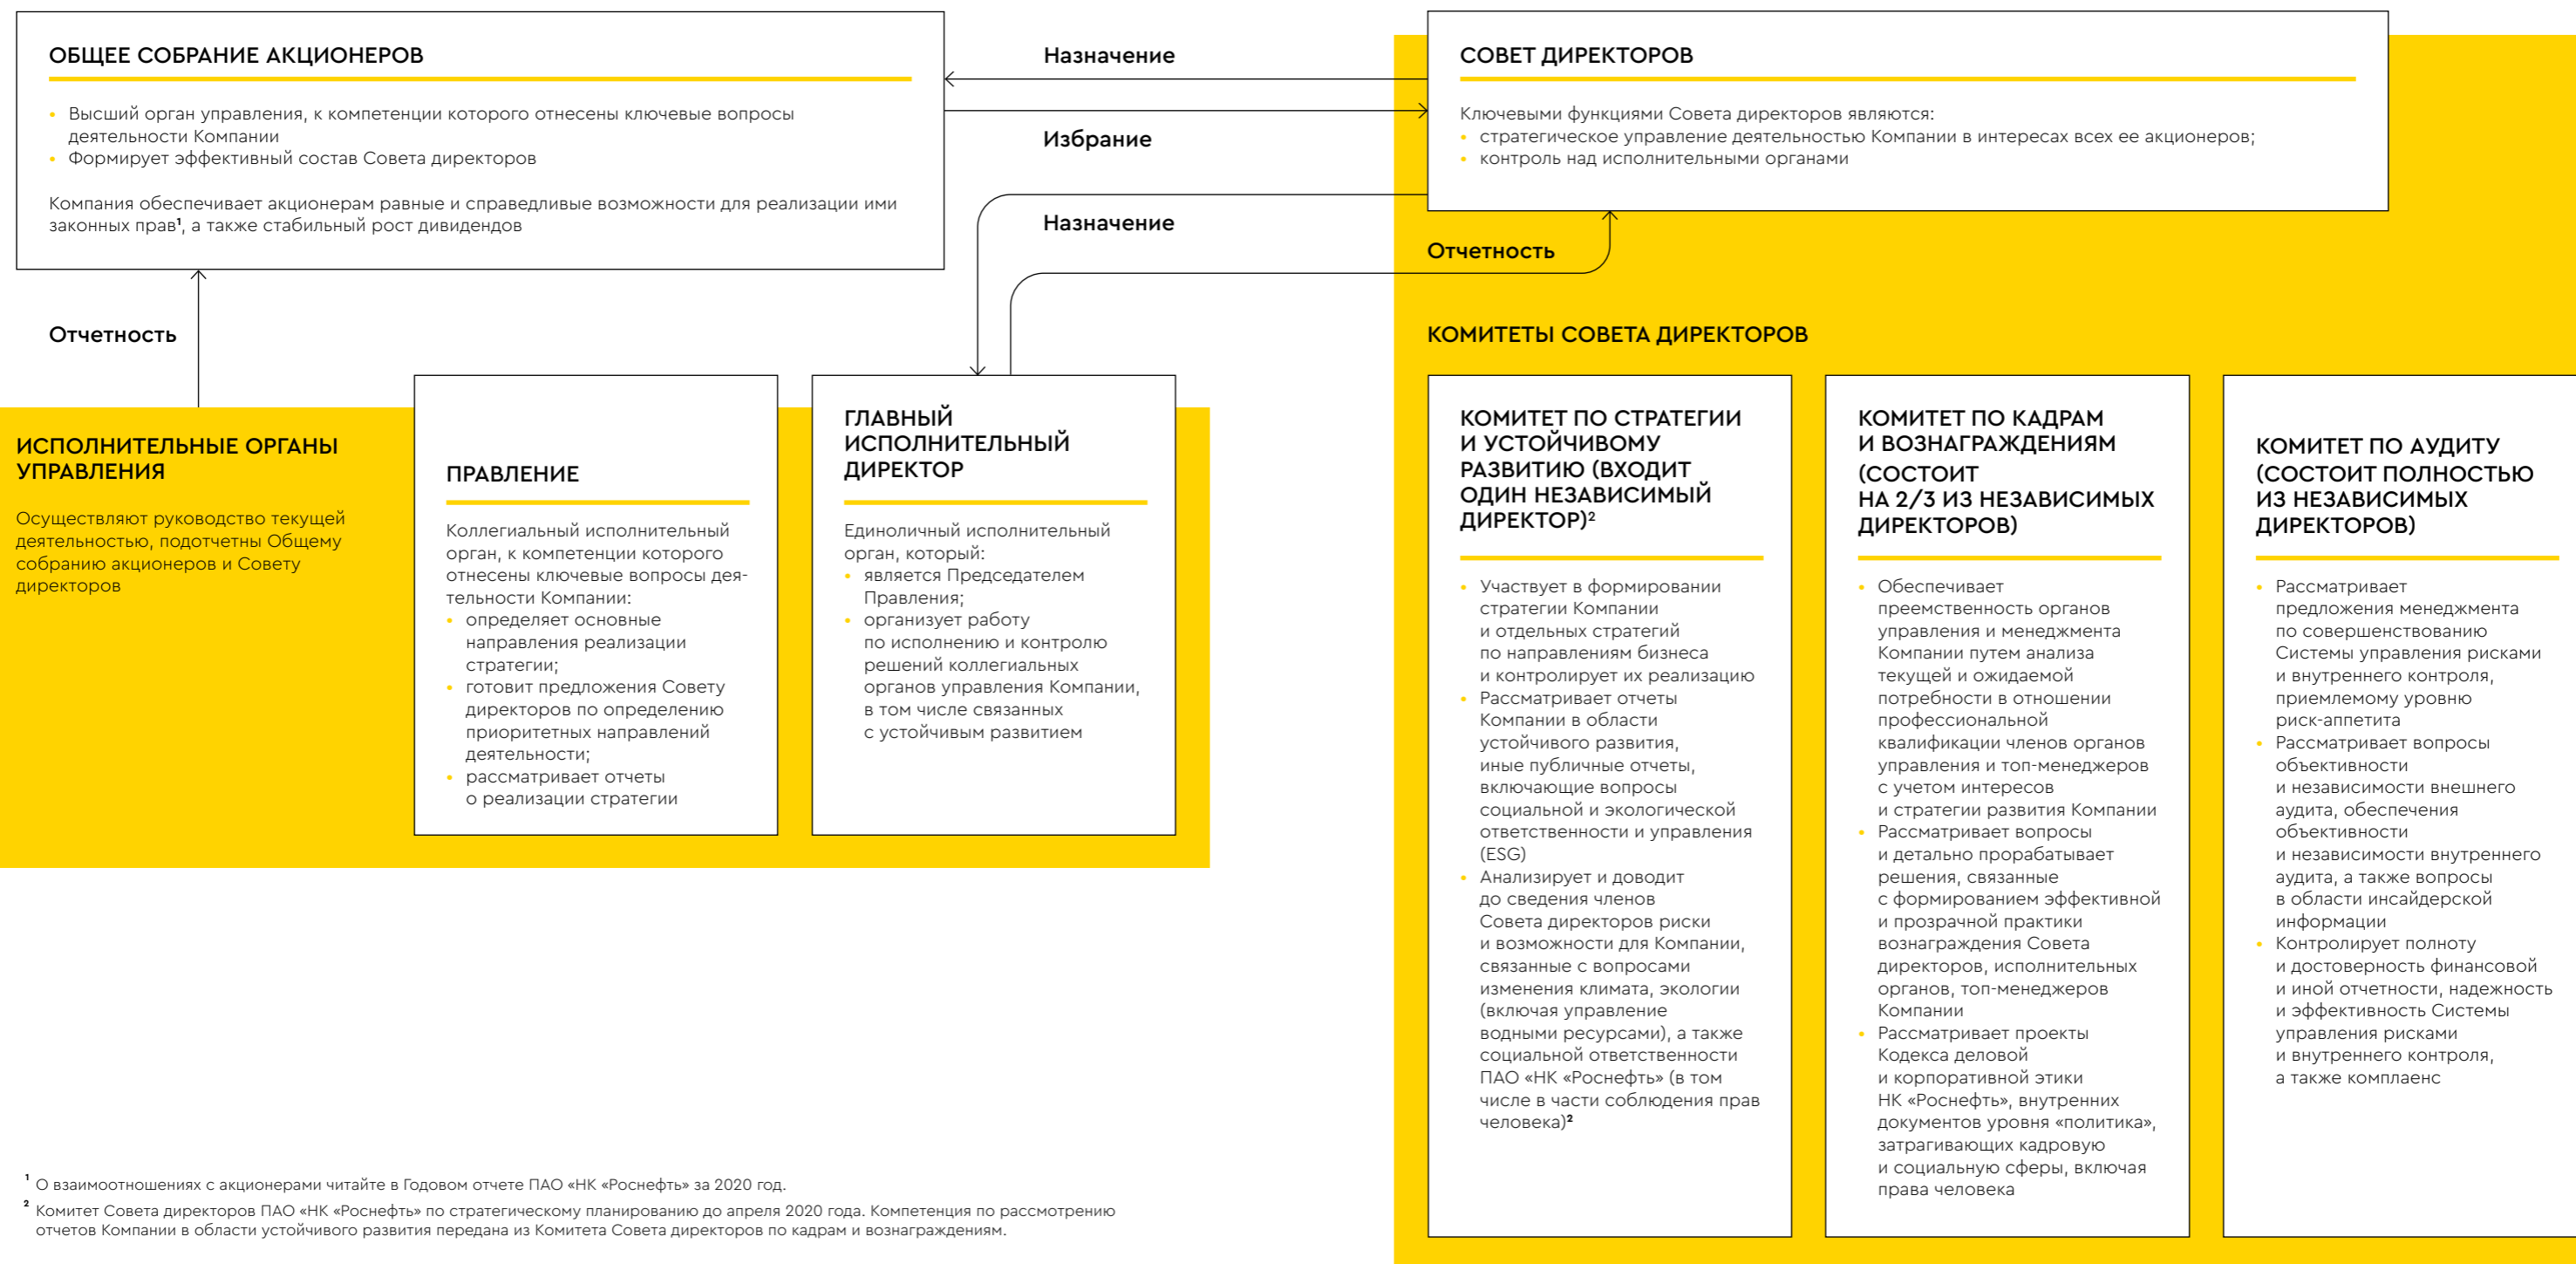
ОБЩЕЕ СОБРАНИЕ АКЦИОНЕРОВ

- Высший орган управления, к компетенции которого отнесены ключевые вопросы деятельности Компании
- Формирует эффективный состав Совета директоров

Компания обеспечивает акционерам равные и справедливые возможности для реализации ими законных прав¹, а также стабильный рост дивидендов

Назначение

Избрание

Назначение

СОВЕТ ДИРЕКТОРОВ

Ключевыми функциями Совета директоров являются:
- стратегическое управление деятельностью Компании в интересах всех ее акционеров;
- контроль над исполнительными органами

Отчетность

Отчетность

КОМИТЕТЫ СОВЕТА ДИРЕКТОРОВ

ИСПОЛНИТЕЛЬНЫЕ ОРГАНЫ УПРАВЛЕНИЯ

Осуществляют руководство текущей деятельностью, подотчетны Общему собранию акционеров и Совету директоров

ПРАВЛЕНИЕ

Коллегиальный исполнительный орган, к компетенции которого отнесены ключевые вопросы деятельности Компании:
- определяет основные направления реализации стратегии;
- готовит предложения Совету директоров по определению приоритетных направлений деятельности;
- рассматривает отчеты о реализации стратегии

ГЛАВНЫЙ ИСПОЛНИТЕЛЬНЫЙ ДИРЕКТОР

Единоличный исполнительный орган, который:
- является Председателем Правления;
- организует работу по исполнению и контролю решений коллегиальных органов управления Компании, в том числе связанных с устойчивым развитием

КОМИТЕТ ПО СТРАТЕГИИ И УСТОЙЧИВОМУ РАЗВИТИЮ (ВХОДИТ ОДИН НЕЗАВИСИМЫЙ ДИРЕКТОР)²

- Участвует в формировании стратегии Компании и отдельных стратегий по направлениям бизнеса и контролирует их реализацию
- Рассматривает отчеты Компании в области устойчивого развития, иные публичные отчеты, включающие вопросы социальной и экологической ответственности и управления (ESG)
- Анализирует и доводит до сведения членов Совета директоров риски и возможности для Компании, связанные с вопросами изменения климата, экологии (включая управление водными ресурсами), а также социальной ответственности ПАО «НК «Роснефть» (в том числе в части соблюдения прав человека)²

КОМИТЕТ ПО КАДРАМ И ВОЗНАГРАЖДЕНИЯМ (СОСТОИТ НА 2/3 ИЗ НЕЗАВИСИМЫХ ДИРЕКТОРОВ)

- Обеспечивает преемственность органов управления и менеджмента Компании путем анализа текущей и ожидаемой потребности в отношении профессиональной квалификации членов органов управления и топ-менеджеров с учетом интересов и стратегии развития Компании
- Рассматривает вопросы и детально прорабатывает решения, связанные с формированием эффективной и прозрачной практики вознаграждения Совета директоров, исполнительных органов, топ-менеджеров Компании
- Рассматривает проекты Кодекса деловой и корпоративной этики НК «Роснефть», внутренних документов уровня «политика», затрагивающих кадровую и социальную сферы, включая права человека

КОМИТЕТ ПО АУДИТУ (СОСТОИТ ПОЛНОСТЬЮ ИЗ НЕЗАВИСИМЫХ ДИРЕКТОРОВ)

- Рассматривает предложения менеджмента по совершенствованию Системы управления рисками и внутреннего контроля, приемлемому уровню риск-аппетита
- Рассматривает вопросы объективности и независимости внешнего аудита, обеспечения объективности и независимости внутреннего аудита, а также вопросы в области инсайдерской информации
- Контролирует полноту и достоверность финансовой и иной отчетности, надежность и эффективность Системы управления рисками и внутреннего контроля, а также комплаенс

¹ О взаимоотношениях с акционерами читайте в Годовом отчете ПАО «НК «Роснефть» за 2020 год.
² Комитет Совета директоров ПАО «НК «Роснефть» по стратегическому планированию до апреля 2020 года. Компетенция по рассмотрению отчетов Компании в области устойчивого развития передана из Комитета Совета директоров по кадрам и вознаграждениям.